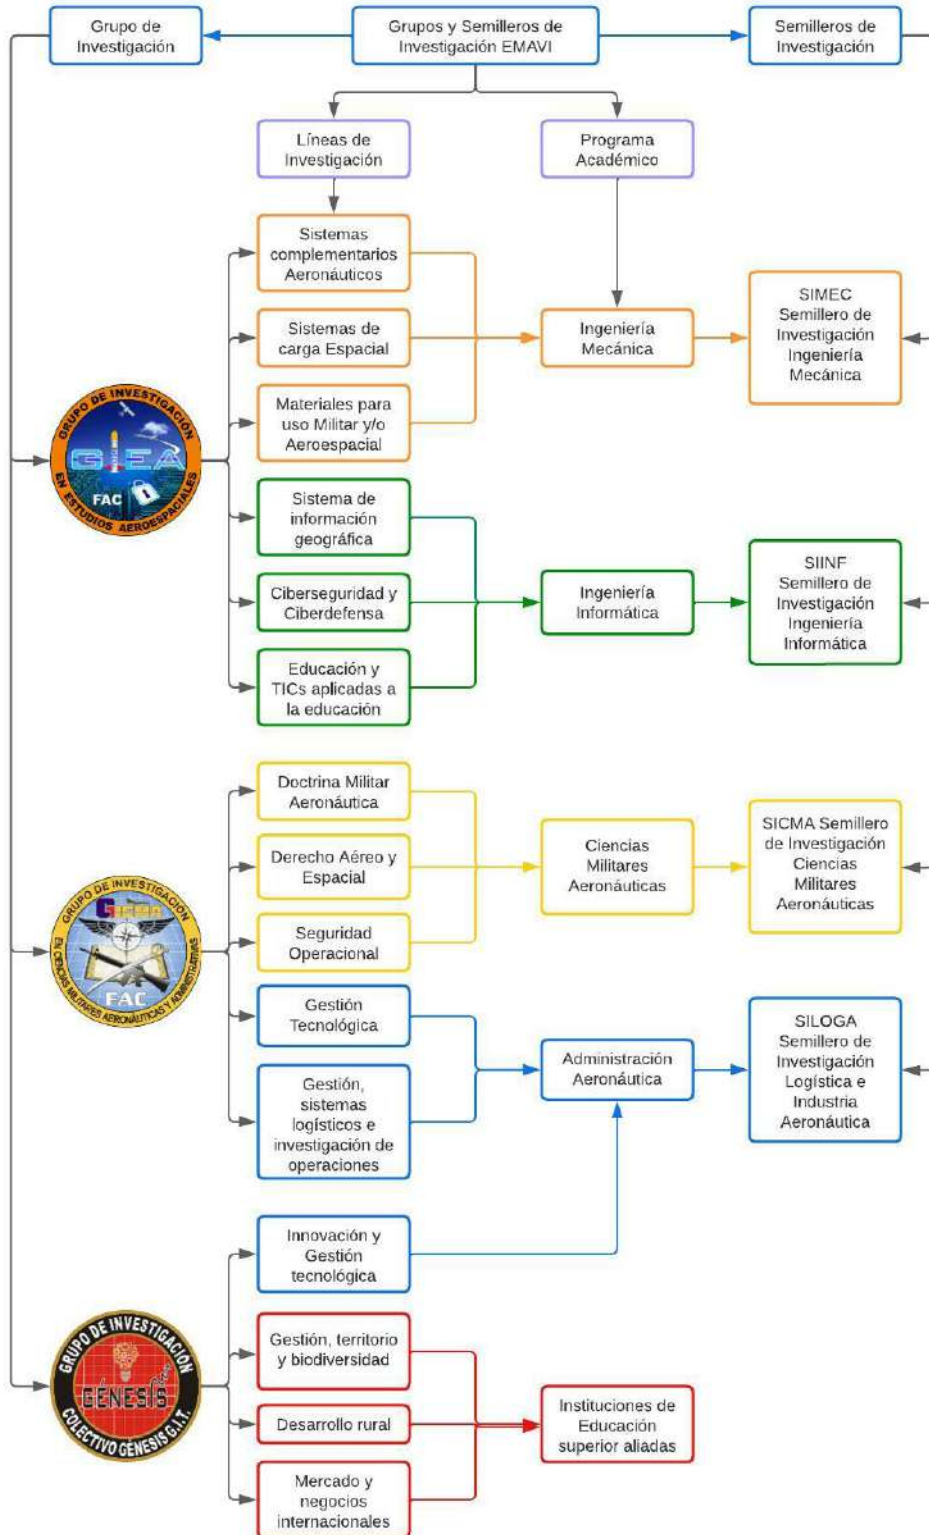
Grupo de Investigación

Grupos y Semilleros de Investigación EMAVI

Semilleros de Investigación

Líneas de Investigación

Programa Académico

Sistemas complementarios Aeronáuticos

Sistemas de carga Espacial

Materiales para uso Militar y/o Aeroespacial

Ingeniería Mecánica

SIMEC Semillero de Investigación Ingeniería Mecánica

GRUPO DE INVESTIGACIÓN GIEA EN ESTUDIOS AEROESPACIALES FAC

Sistema de información geográfica

Ciberseguridad y Ciberdefensa

Educación y TICs aplicadas a la educación

Ingeniería Informática

SIINF Semillero de Investigación Ingeniería Informática

Doctrina Militar Aeronáutica

Derecho Aéreo y Espacial

Seguridad Operacional

Ciencias Militares Aeronáuticas

SICMA Semillero de Investigación Ciencias Militares Aeronáuticas

GRUPO DE INVESTIGACIÓN EN CIENCIAS MILITARES AERONÁUTICAS Y ADMINISTRATIVAS FAC

Gestión Tecnológica

Gestión, sistemas logísticos e investigación de operaciones

Administración Aeronáutica

SILOGA Semillero de Investigación Logística e Industria Aeronáutica

Innovación y Gestión tecnológica

GRUPO DE INVESTIGACIÓN GÉNESIS COLECTIVO GÉNESIS G.I.T.

Gestión, territorio y biodiversidad

Desarrollo rural

Mercado y negocios internacionales

Instituciones de Educación superior aliadas